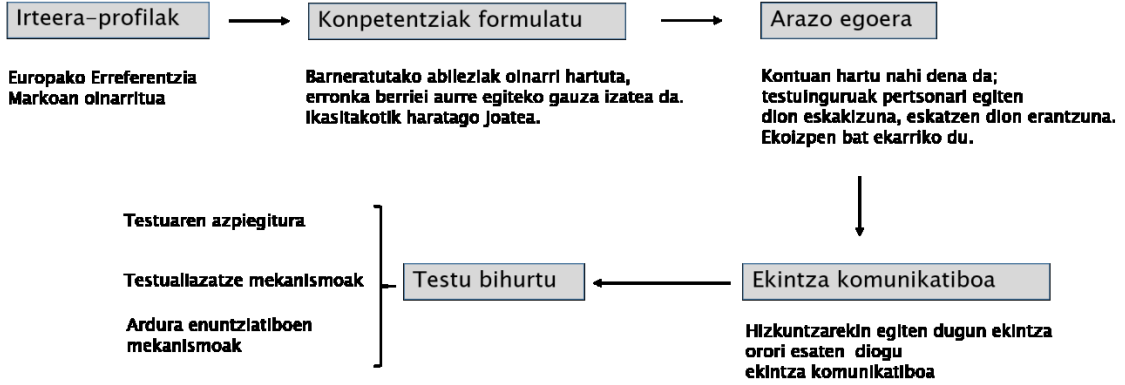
Irteera-profilak

Europako Erreferentzia Markoan oinarritua

Konpetentziak formulatu

Barneratutako abileziak oinarri hartuta, erronka berriei aurre egiteko gauza izatea da. Ikasitakotik haratago joatea.

Arazo egoera

Kontuan hartu nahi dena da; testuinguruak pertsonari egiten dion eskakizuna, eskatzen dion erantzuna. Ekoizpen bat ekarriko du.

Ekintza komunikatiboa

Hizkuntzarekin egiten dugun ekintza orori esaten diogu ekintza komunikatiboa

Testu bihurtu

Testuaren azpiegitura

Testualiazatze mekanismoak

Ardura enuntziatiboen mekanismoak